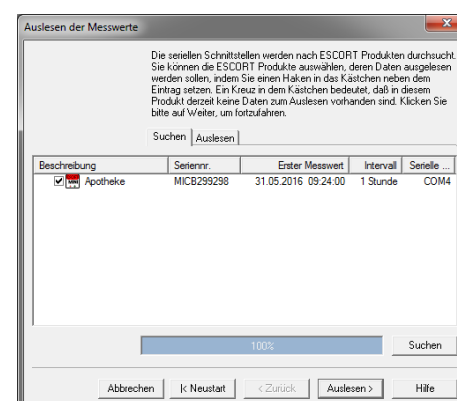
Auslesen der Messwerte

Die seriellen Schnittstellen werden nach ESCORT Produkten durchsucht. Sie können die ESCORT Produkte auswählen, deren Daten ausgelesen werden sollen, indem Sie einen Haken in das Kästchen neben dem Eintrag setzen. Ein Kreuz in dem Kästchen bedeutet, daß in diesem Produkt derzeit keine Daten zum Auslesen vorhanden sind. Klicken Sie bitte auf Weiter, um fortzufahren.

Suchen | Auslesen

| Beschreibung | Seriennr. | Erster Messwert | Intervall | Serielle ... |
|---|---|---|---|---|
| Apotheke | MICB299298 | 31.05.2016 09:24:00 | 1 Stunde | COM4 |

100%

Suchen

Abbrechen | |< Neustart | < Zurück | Auslesen > | Hilfe